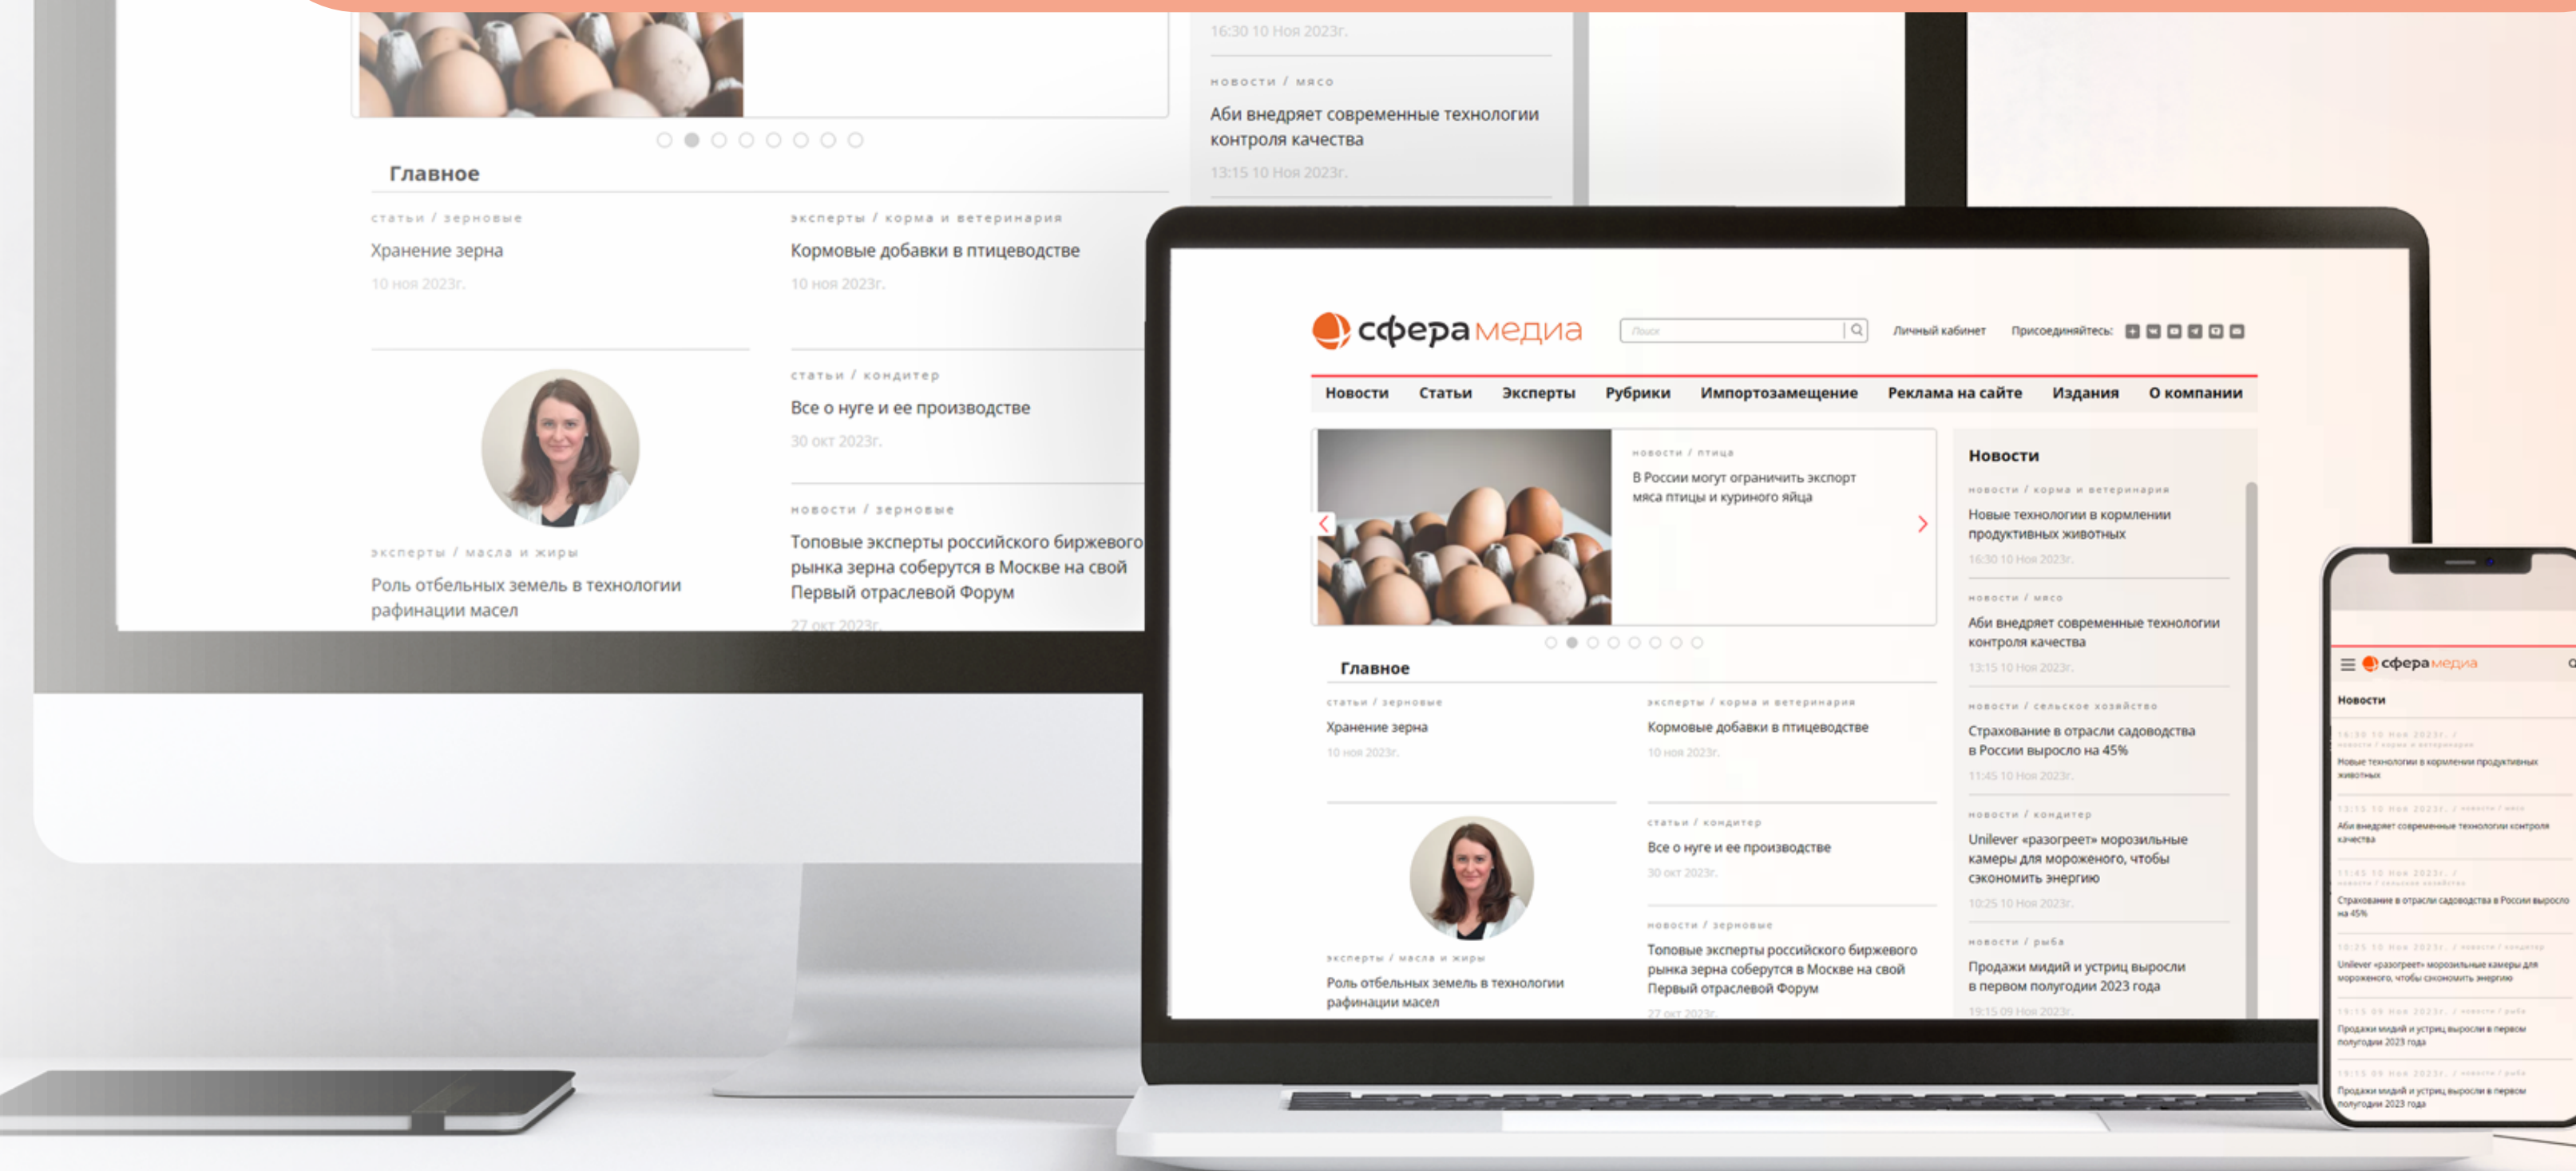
16:30 10 Ноя 2023г.

новости / мясо
Аби внедряет современные технологии контроля качества
13:15 10 Ноя 2023г.

Главное

статьи / зерновые
Хранение зерна
10 ноя 2023г.

эксперты / корма и ветеринария
Кормовые добавки в птицеводстве
10 ноя 2023г.

статьи / кондитер
Все о нуге и ее производстве
30 окт 2023г.

эксперты / масла и жиры
Роль отбельных земель в технологии рафинации масел

новости / зерновые
Топовые эксперты российского биржевого рынка зерна соберутся в Москве на свой Первый отраслевой Форум
27 окт 2023г.

сфера медиа
Поиск
Личный кабинет
Присоединяйтесь:

Новости
Статьи
Эксперты
Рубрики
Импортозамещение
Реклама на сайте
Издания
О компании

новости / птица
В России могут ограничить экспорт мяса птицы и куриного яйца

Главное

статьи / зерновые
Хранение зерна
10 ноя 2023г.

эксперты / корма и ветеринария
Кормовые добавки в птицеводстве
10 ноя 2023г.

статьи / кондитер
Все о нуге и ее производстве
30 окт 2023г.

эксперты / масла и жиры
Роль отбельных земель в технологии рафинации масел

новости / зерновые
Топовые эксперты российского биржевого рынка зерна соберутся в Москве на свой Первый отраслевой Форум
27 окт 2023г.

Новости

новости / корма и ветеринария
Новые технологии в кормлении продуктивных животных
16:30 10 Ноя 2023г.

новости / мясо
Аби внедряет современные технологии контроля качества
13:15 10 Ноя 2023г.

новости / сельское хозяйство
Страхование в отрасли садоводства в России выросло на 45%
11:45 10 Ноя 2023г.

новости / кондитер
Unilever «разогреет» морозильные камеры для мороженого, чтобы сэкономить энергию
10:25 10 Ноя 2023г.

новости / рыба
Продажи мидий и устриц выросли в первом полугодии 2023 года
19:15 09 Ноя 2023г.

сфера медиа
Новости
16:30 10 Ноя 2023г. / новости / корма и ветеринария
Новые технологии в кормлении продуктивных животных
13:15 10 Ноя 2023г. / новости / мясо
Аби внедряет современные технологии контроля качества
11:45 10 Ноя 2023г. / новости / сельское хозяйство
Страхование в отрасли садоводства в России выросло на 45%
10:25 10 Ноя 2023г. / новости / кондитер
Unilever «разогреет» морозильные камеры для мороженого, чтобы сэкономить энергию
19:15 09 Ноя 2023г. / новости / рыба
Продажи мидий и устриц выросли в первом полугодии 2023 года
19:15 09 Ноя 2023г. / новости / рыба
Продажи мидий и устриц выросли в первом полугодии 2023 года